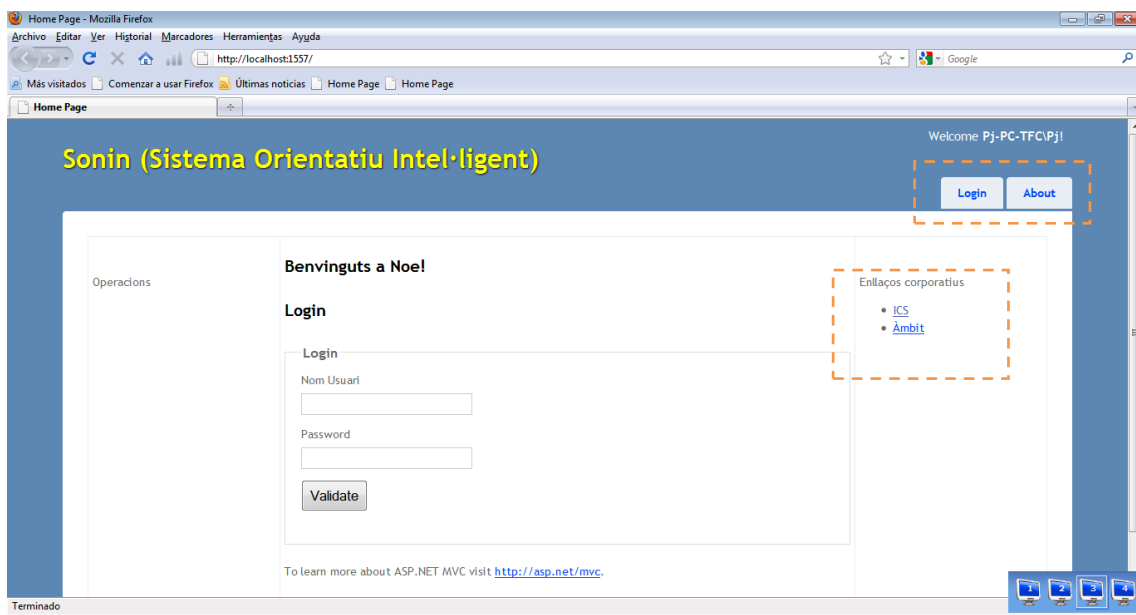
Home Page - Mozilla Firefox

Archivo Editar Ver Historial Marcadores Herramientas Ayuda

http://localhost:1557/

Google

Más visitados Comenzar a usar Firefox Últimas noticias Home Page Home Page

Home Page

Welcome Pj-PC-TFC\Pj!

Sonin (Sistema Orientatiu Intel·ligent)

Login About

Operacions

Benvinguts a Noe!

Login

Login

Nom Usuari

Password

Validate

Enllaços corporatius

- ICS
- Àmbit

To learn more about ASP.NET MVC visit http://asp.net/mvc.

Terminado

1 2 3 4